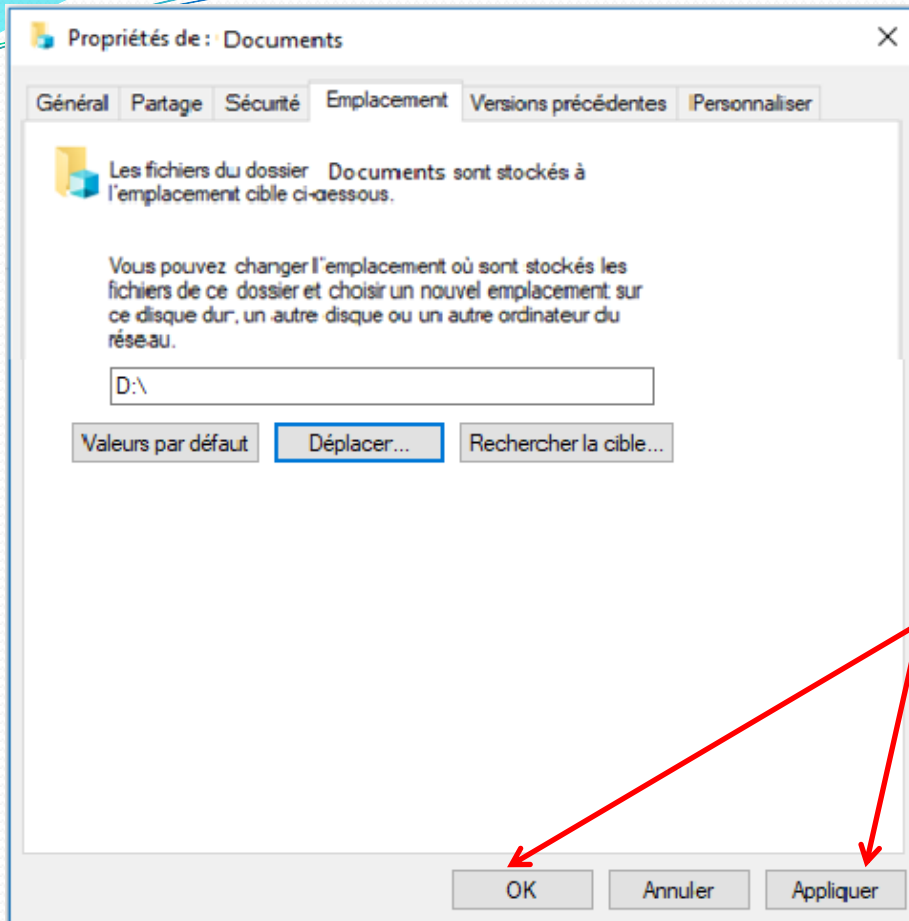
Propriétés de : Documents

Général | Partage | Sécurité | Emplacement | Versions précédentes | Personnaliser

Les fichiers du dossier Documents sont stockés à l'emplacement cible ci-dessous.

Vous pouvez changer l'emplacement où sont stockés les fichiers de ce dossier et choisir un nouvel emplacement sur ce disque dur, un autre disque ou un autre ordinateur du réseau.

D:\

Valeurs par défaut | Déplacer... | Rechercher la cible...

OK | Annuler | Appliquer